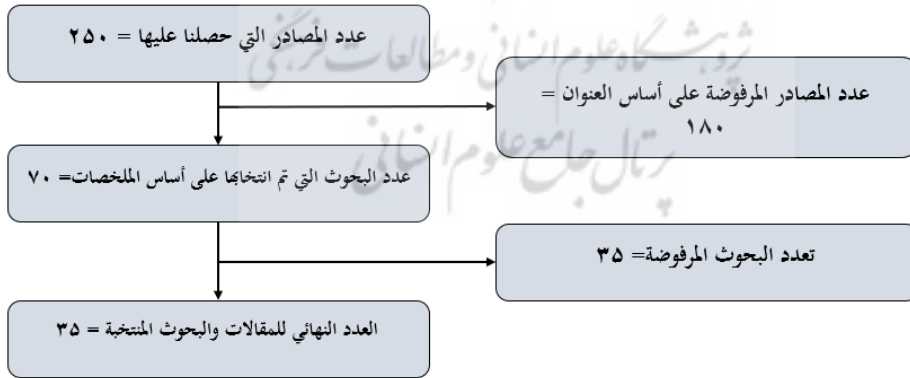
عدد المصادر التي حصلنا عليها = ۲۵۰

عدد المصادر المرفوضة على أساس العنوان = ۱۸۰

عدد البحوث التي تم انتخابها على أساس الملخصات= ۷۰

تعدد البحوث المرفوضة= ۳۵

العدد النهائي للمقالات والبحوث المنتخبة = ۳۵

پژوهشگاه علوم انسانی و مطالعات فرهنگی
پرتال جامع علوم انسانی